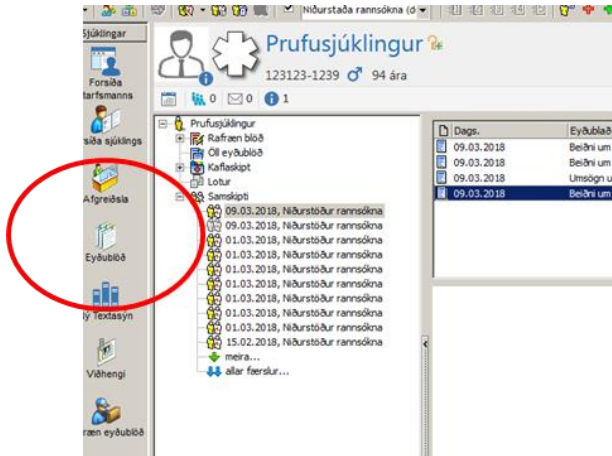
Niðurstaða rannsókna (d

Sjúklingar

Forsíða starfsmanns

Forsíða sjúklings

Afgreiðsla

Eyðublöð

Ný Textasýn

Viðhengi

Rafræn eyðublöð

Prufusjúklingur

123123-1239 94 ára

0 0 1

Prufusjúklingur
Rafræn blöð
Öll eyðublöð
Kaflaskipt
Lotur
Samskipti
09.03.2018, Niðurstöður rannsókna
09.03.2018, Niðurstöður rannsókna
01.03.2018, Niðurstöður rannsókna
01.03.2018, Niðurstöður rannsókna
01.03.2018, Niðurstöður rannsókna
01.03.2018, Niðurstöður rannsókna
01.03.2018, Niðurstöður rannsókna
01.03.2018, Niðurstöður rannsókna
01.03.2018, Niðurstöður rannsókna
01.03.2018, Niðurstöður rannsókna
15.02.2018, Niðurstöður rannsókna
meira...
allar færslur...

| Dags. | Eyðublað |
|---|---|
| 09.03.2018 | Beiðni um |
| 09.03.2018 | Beiðni um |
| 09.03.2018 | Umsögn u |
| 09.03.2018 | Beiðni um |